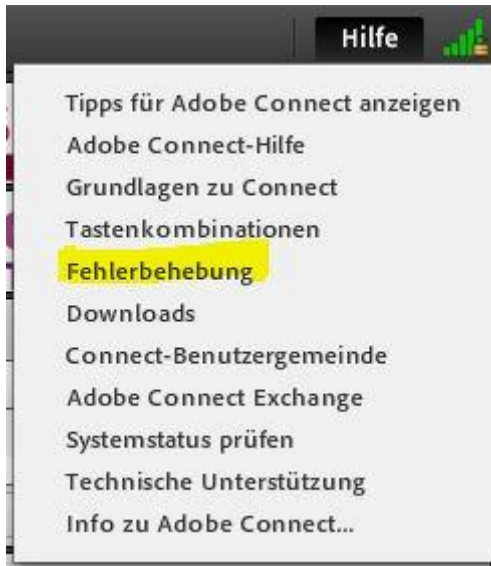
Hilfe

Tipps für Adobe Connect anzeigen
Adobe Connect-Hilfe
Grundlagen zu Connect
Tastenkombinationen
Fehlerbehebung
Downloads
Connect-Benutzergemeinde
Adobe Connect Exchange
Systemstatus prüfen
Technische Unterstützung
Info zu Adobe Connect...